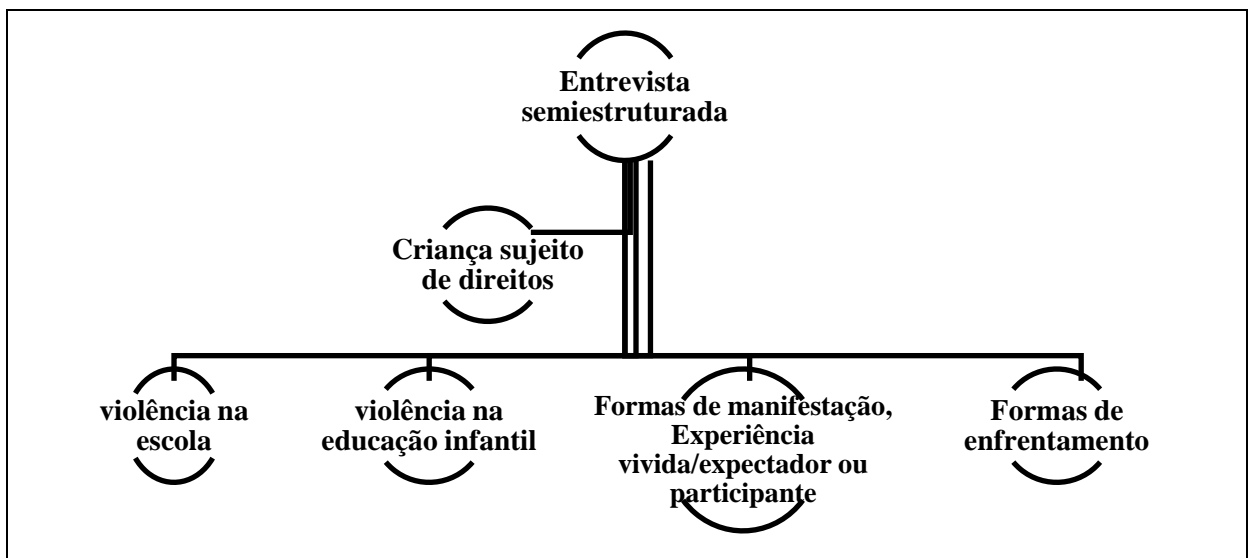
Entrevista semiestruturada

Criança sujeito de direitos

violência na escola

violência na educação infantil

Formas de manifestação, Experiência vivida/expectador ou participante

Formas de enfrentamento